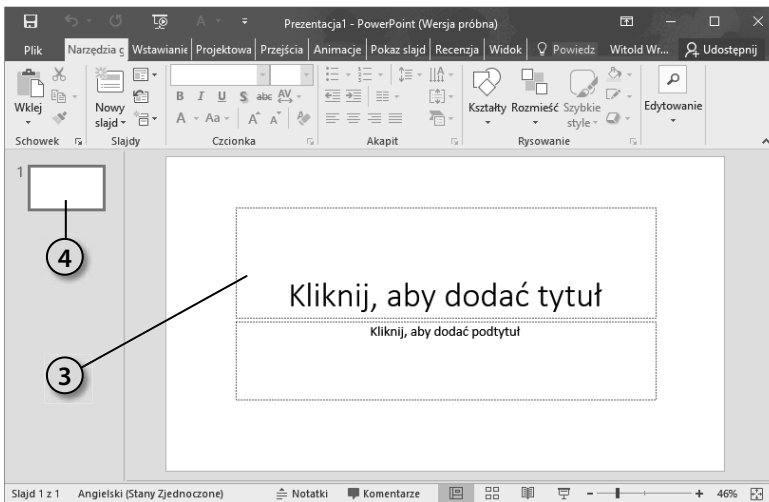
Prezentacja1 - PowerPoint (Wersja próbna)

Plik | Narzędzia g | Wstawianie | Projektowa | Przejścia | Animacje | Pokaz slajd | Recenzja | Widok | Powiedz | Witold Wr... | Udostępnij

Wklej | Nowy slajd | B I U S abc AV | A Aa A A | Kształty | Rozmieść | Szybkie style | Edytowanie

Schowek | Slajdy | Czcionka | Akapit | Rysowanie

1

4

3

Kliknij, aby dodać tytuł

Kliknij, aby dodać podtytuł

Slajd 1 z 1 | Angielski (Stany Zjednoczone) | Notatki | Komentarze | 46%